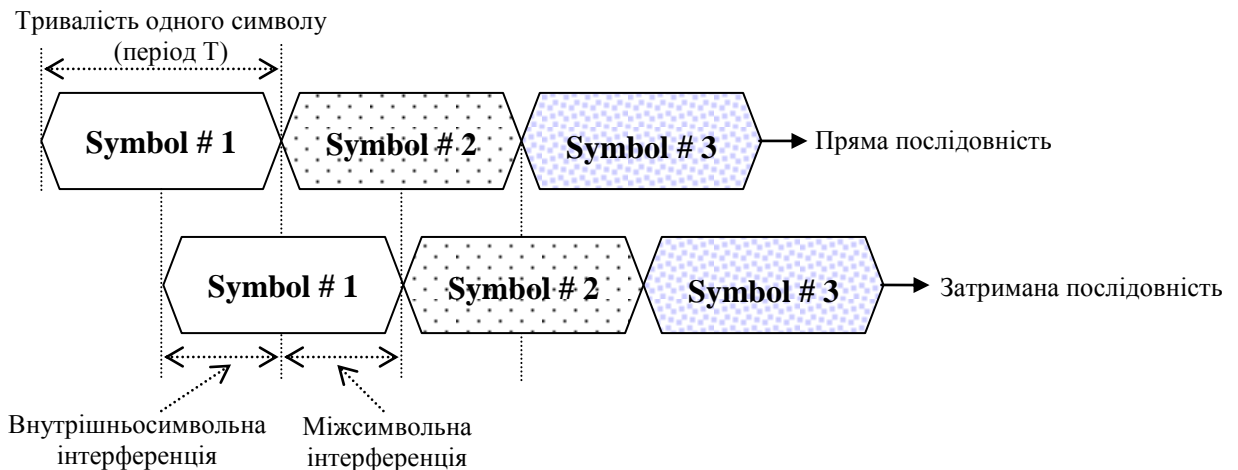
Тривалість одного символу
(період T)

Symbol # 1

Symbol # 2

Symbol # 3

Пряма послідовність

Symbol # 1

Symbol # 2

Symbol # 3

Затримана послідовність

Внутрішньосимвольна інтерференція

Міжсимвольна інтерференція